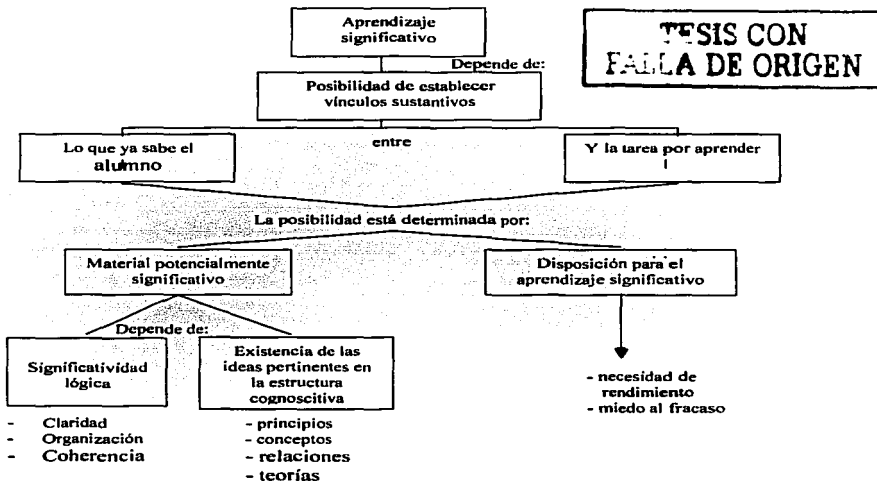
Aprendizaje significativo

TESIS CON FALLA DE ORIGEN

Depende de:

Posibilidad de establecer vínculos sustantivos

entre

Lo que ya sabe el alumno

Y la tarea por aprender

La posibilidad está determinada por:

Material potencialmente significativo

Disposición para el aprendizaje significativo

Depende de:

Significatividad lógica

Existencia de las ideas pertinentes en la estructura cognoscitiva

- Claridad
- Organización
- Coherencia

- principios
- conceptos
- relaciones
- teorías

- necesidad de rendimiento
- miedo al fracaso